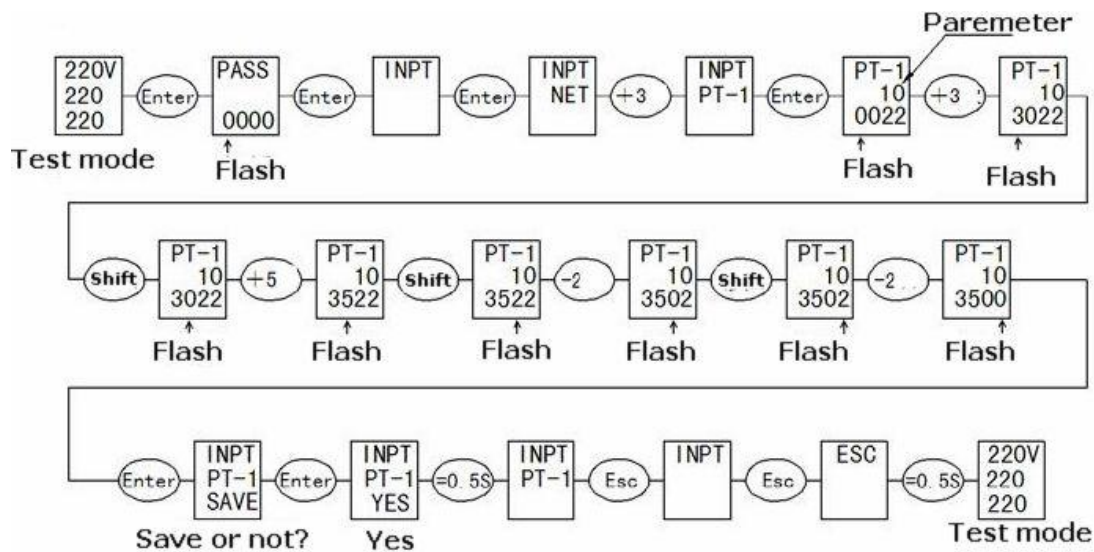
Paremeter

220V
220
220
Test mode

Enter

PASS
0000
Flash

Enter

INPT

Enter

INPT
NET

+3

INPT
PT-1

Enter

PT-1
10
0022
Flash

+3

PT-1
10
3022
Flash

Shift

PT-1
10
3022
Flash

+5

PT-1
10
3522
Flash

Shift

PT-1
10
3522
Flash

-2

PT-1
10
3502
Flash

Shift

PT-1
10
3502
Flash

-2

PT-1
10
3500
Flash

Enter

INPT
PT-1
SAVE
Save or not?

Enter

INPT
PT-1
YES
Yes

=0.5S

INPT
PT-1

Esc

INPT

Esc

ESC

=0.5S

220V
220
220
Test mode